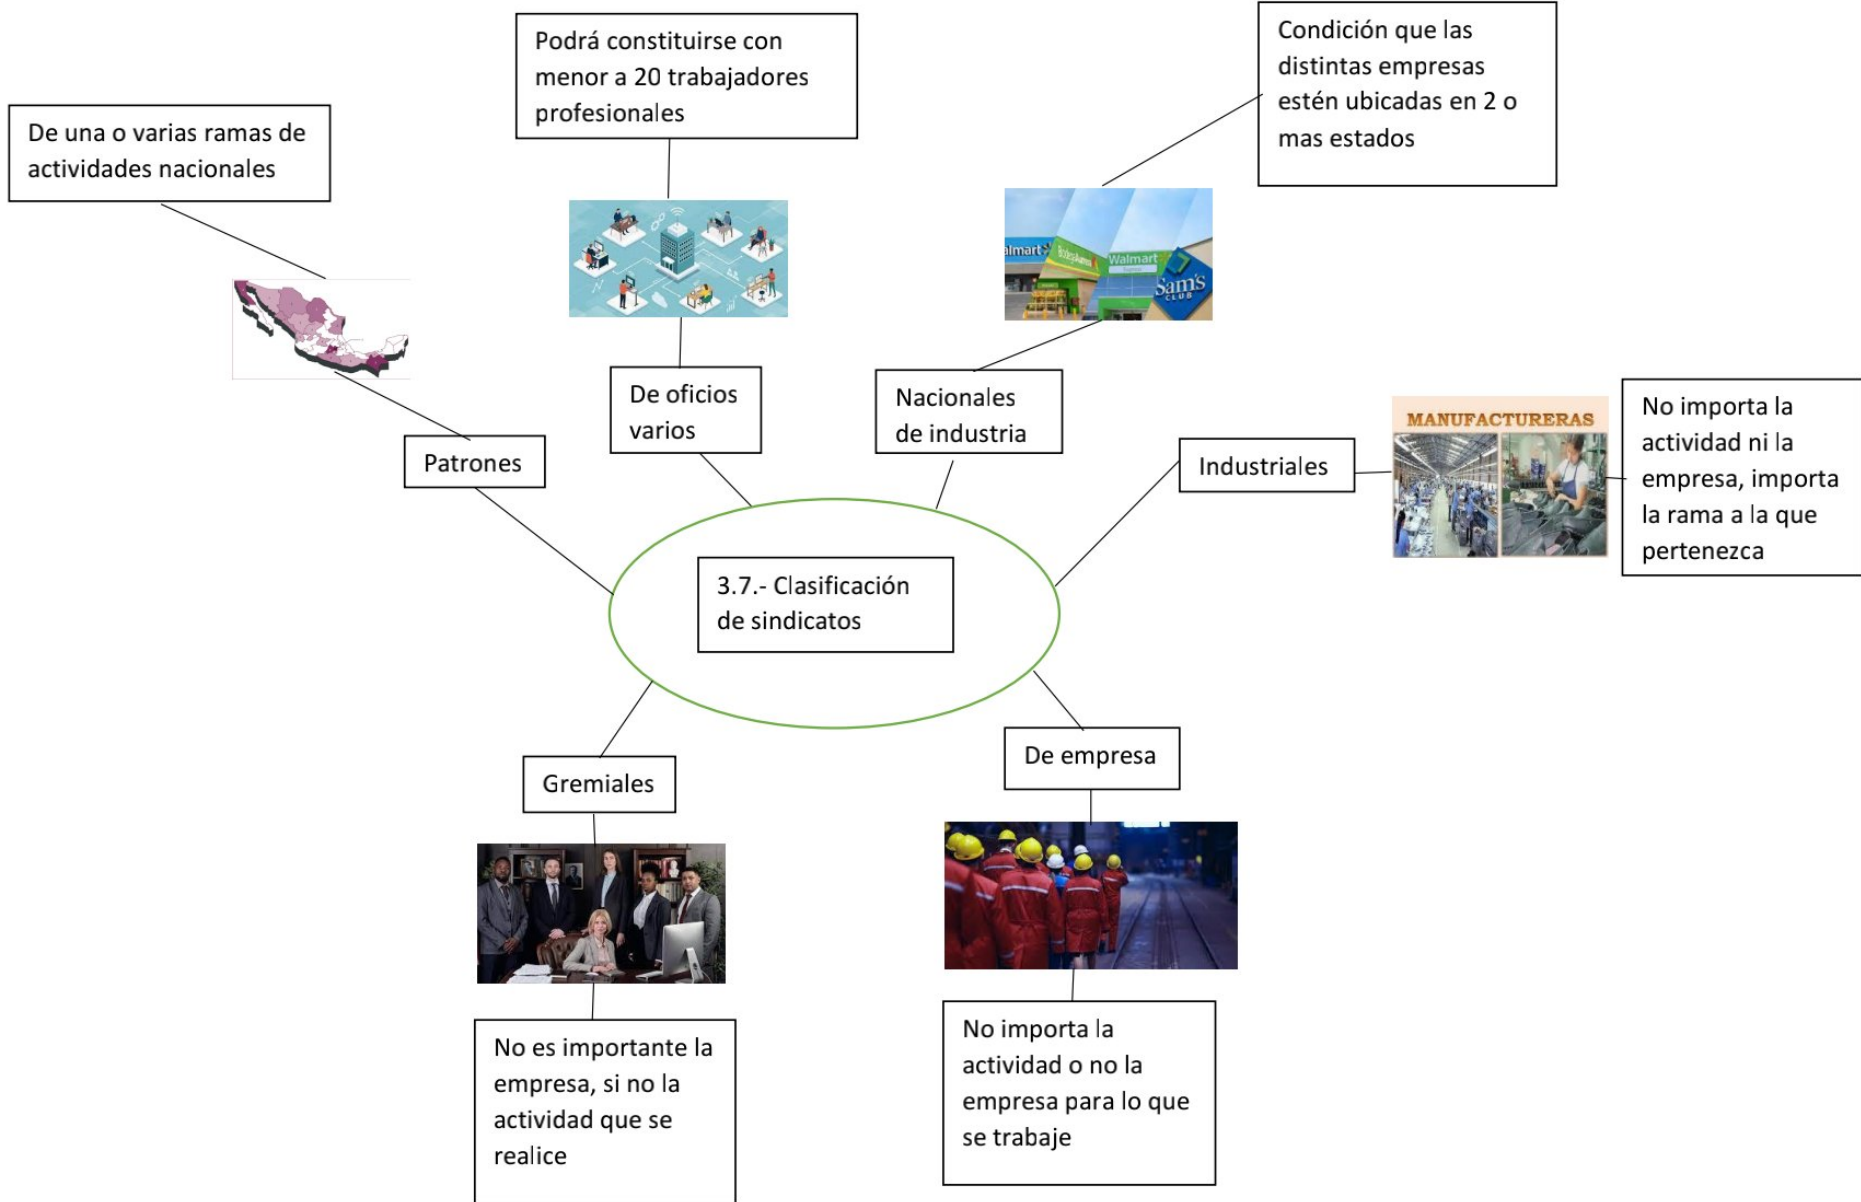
3.7.- Clasificación de sindicatos

Patrones

De una o varias ramas de actividades nacionales

De oficios varios

Podrá constituirse con menor a 20 trabajadores profesionales

Nacionales de industria

Condición que las distintas empresas estén ubicadas en 2 o mas estados

almart Bodega Aurrera Walmart Sam's CLUB

Industriales

MANUFACTURERAS

No importa la actividad ni la empresa, importa la rama a la que pertenezca

De empresa

No importa la actividad o no la empresa para lo que se trabaje

Gremiales

No es importante la empresa, si no la actividad que se realice